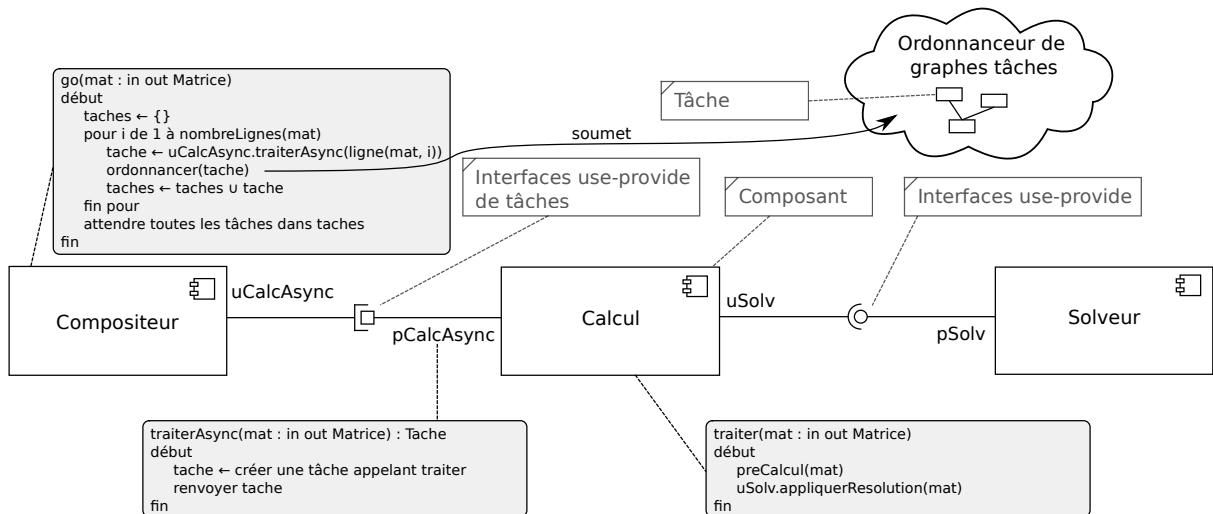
go(mat : in out Matrice)
début
taches ← {}
pour i de 1 à nombreLignes(mat)
tache ← uCalcAsync.traiterAsync(ligne(mat, i))
ordonnancer(tache)
taches ← taches ∪ tache
fin pour
attendre toutes les tâches dans taches
fin

Tâche

Ordonnanceur de graphes tâches

soumet

Interfaces use-provide de tâches

Composant

Interfaces use-provide

Compositeur

uCalcAsync

pCalcAsync

Calcul

uSolv

pSolv

Solveur

traiterAsync(mat : in out Matrice) : Tache
début
tache ← créer une tâche appelant traiter
renvoyer tache
fin

traiter(mat : in out Matrice)
début
preCalcul(mat)
uSolv.appliquerResolution(mat)
fin